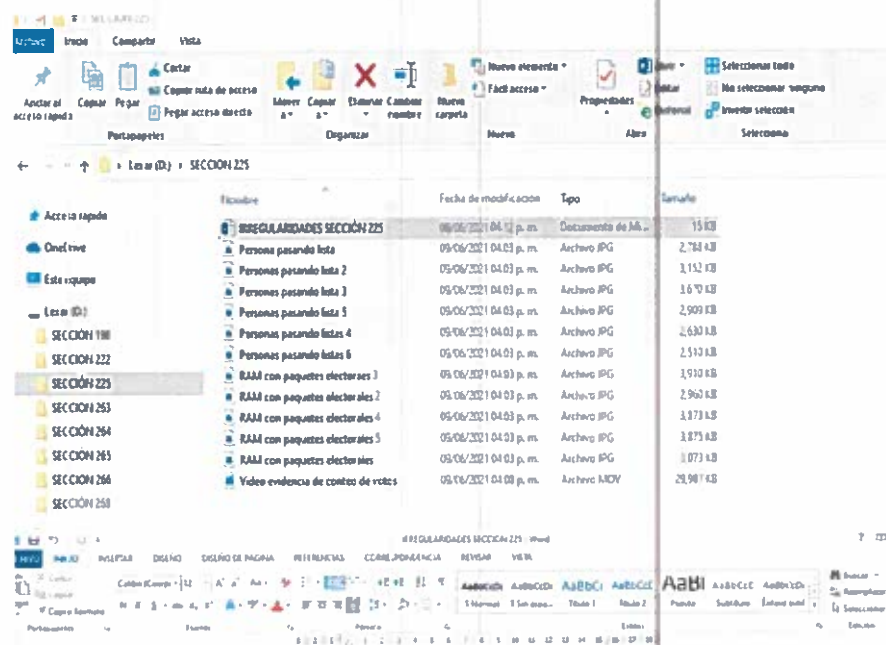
SECCION 225

Archivo Inicio Compartir Vista

Anclar al acceso rápido Copiar Pegar Cortar Copiar ruta de acceso Pegar acceso directo
Portapapeles

Mover a Copiar a Eliminar Cambiar nombre
Organizar

Nueva carpeta Nuevo elemento Fácil acceso
Nuevo

Propiedades Abrir Editar Historial
Abrir

Seleccionar todo No seleccionar ninguno Invertir selección
Seleccionar

Local (D:) › SECCION 225

Acceso rápido
OneDrive
Este equipo
Local (D:)
SECCION 198
SECCION 222
SECCIÓN 225
SECCION 263
SECCION 264
SECCION 265
SECCION 266
SECCION 258

| Nombre | Fecha de modificación | Tipo | Tamaño |
|---|---|---|---|
| IRREGULARIDADES SECCIÓN 225 | 08/06/2021 04:12 p. m. | Documento de Mi... | 15 KB |
| Persona pasando lista | 05/06/2021 04:03 p. m. | Archivo JPG | 2,784 KB |
| Personas pasando lista 2 | 05/06/2021 04:03 p. m. | Archivo JPG | 3,152 KB |
| Personas pasando lista 3 | 05/06/2021 04:03 p. m. | Archivo JPG | 3,670 KB |
| Personas pasando lista 5 | 05/06/2021 04:03 p. m. | Archivo JPG | 2,909 KB |
| Personas pasando listas 4 | 05/06/2021 04:03 p. m. | Archivo JPG | 2,630 KB |
| Personas pasando listas 6 | 05/06/2021 04:03 p. m. | Archivo JPG | 2,513 KB |
| RAM con paquetes electorales 3 | 05/06/2021 04:03 p. m. | Archivo JPG | 3,910 KB |
| RAM con paquetes electorales 2 | 05/06/2021 04:03 p. m. | Archivo JPG | 2,960 KB |
| RAM con paquetes electorales 4 | 05/06/2021 04:03 p. m. | Archivo JPG | 3,873 KB |
| RAM con paquetes electorales 5 | 05/06/2021 04:03 p. m. | Archivo JPG | 3,875 KB |
| RAM con paquetes electorales | 05/06/2021 04:03 p. m. | Archivo JPG | 3,073 KB |
| Video evidencia de conteo de votos | 05/06/2021 04:08 p. m. | Archivo MOV | 29,987 KB |

IRREGULARIDADES SECCIÓN 225 - Word

ARCHIVO INICIO INSERTAR DISEÑO DISEÑO DE PÁGINA REFERENCIAS CORRESPONDENCIA REVISAR VISTA

Pegar Cortar Copiar Copiar formato
Portapapeles
Calibri (Cuerpo)
Fuente
Párrafo
AaBbCcDc AaBbCcDc AaBbC AaBbCcC AaBI AaBbCcC AaBbCcDc
1 Normal 1 Sin espa... Título 1 Título 2 Título Subtítulo Énfasis sutil
Estilos
Buscar Reemplazar Seleccionar
Edición